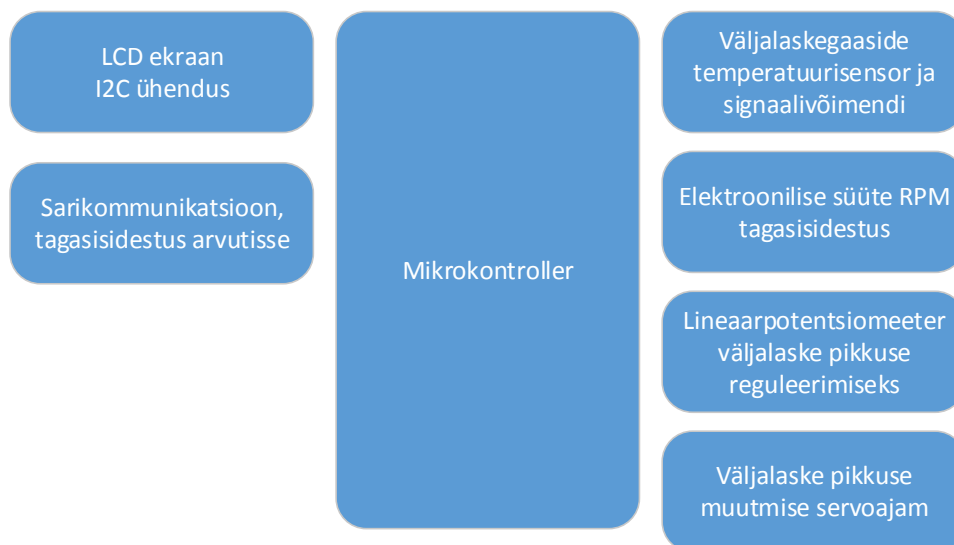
LCD ekraan
I2C ühendus

Sarikommunikatsioon, tagasisidestus arvutisse

Mikrokontroller

Väljalaskegaaside temperatuurisensor ja signaalivõimendi

Elektroonilise süüte RPM tagasisidestus

Lineaarpotentsiomeeter väljalaske pikkuse reguleerimiseks

Väljalaske pikkuse muutmise servoajam